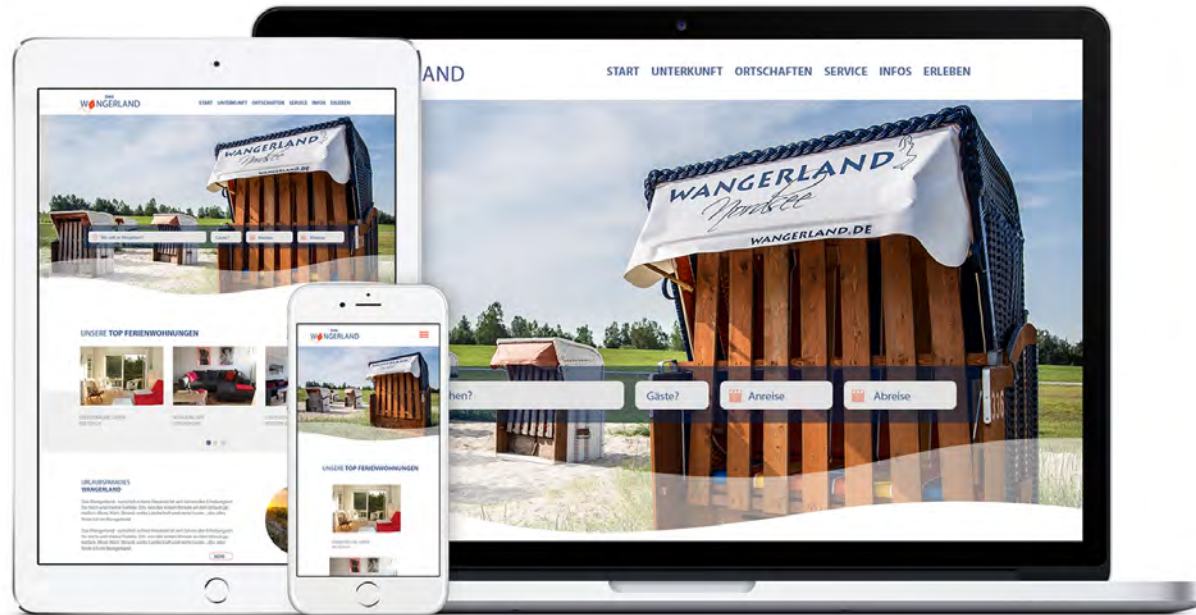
LAND

START UNTERKUNFT ORTSCHAFTEN SERVICE INFOS ERLEBEN

WANGERLAND Nordsee

WANGERLAND.DE

hen?

Gäste?

Anreise

Abreise

WANGERLAND

START UNTERKUNFT ORTSCHAFTEN SERVICE INFOS ERLEBEN

UNSERE TOP FERIENWOHNUNGEN

URLAUBSPARADIES WANGERLAND

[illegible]

WANGERLAND

UNSERE TOP FERIENWOHNUNGEN